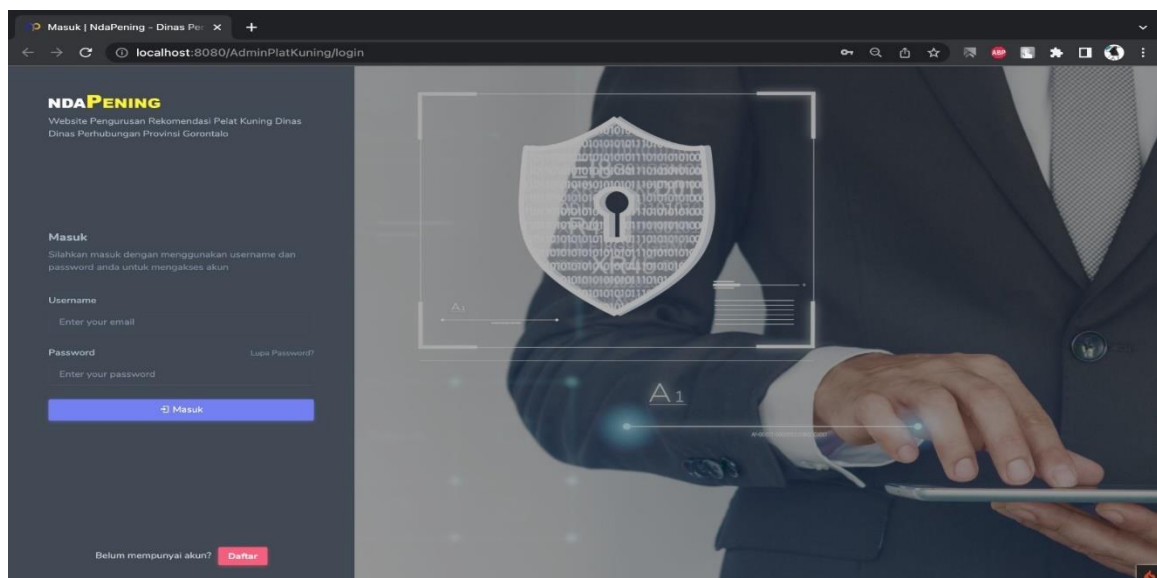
Masuk | NdaPening - Dinas Pe
localhost:8080/AdminPlatKuning/login

NDAPENING
Website Pengurusan Rekomendasi Pelat Kuning Dinas Dinas Perhubungan Provinsi Gorontalo

Masuk
Silahkan masuk dengan menggunakan username dan password anda untuk mengakses akun

Username
Enter your email

Password
Lupa Password?
Enter your password

Masuk

Belum mempunyai akun? Daftar

A1
A1